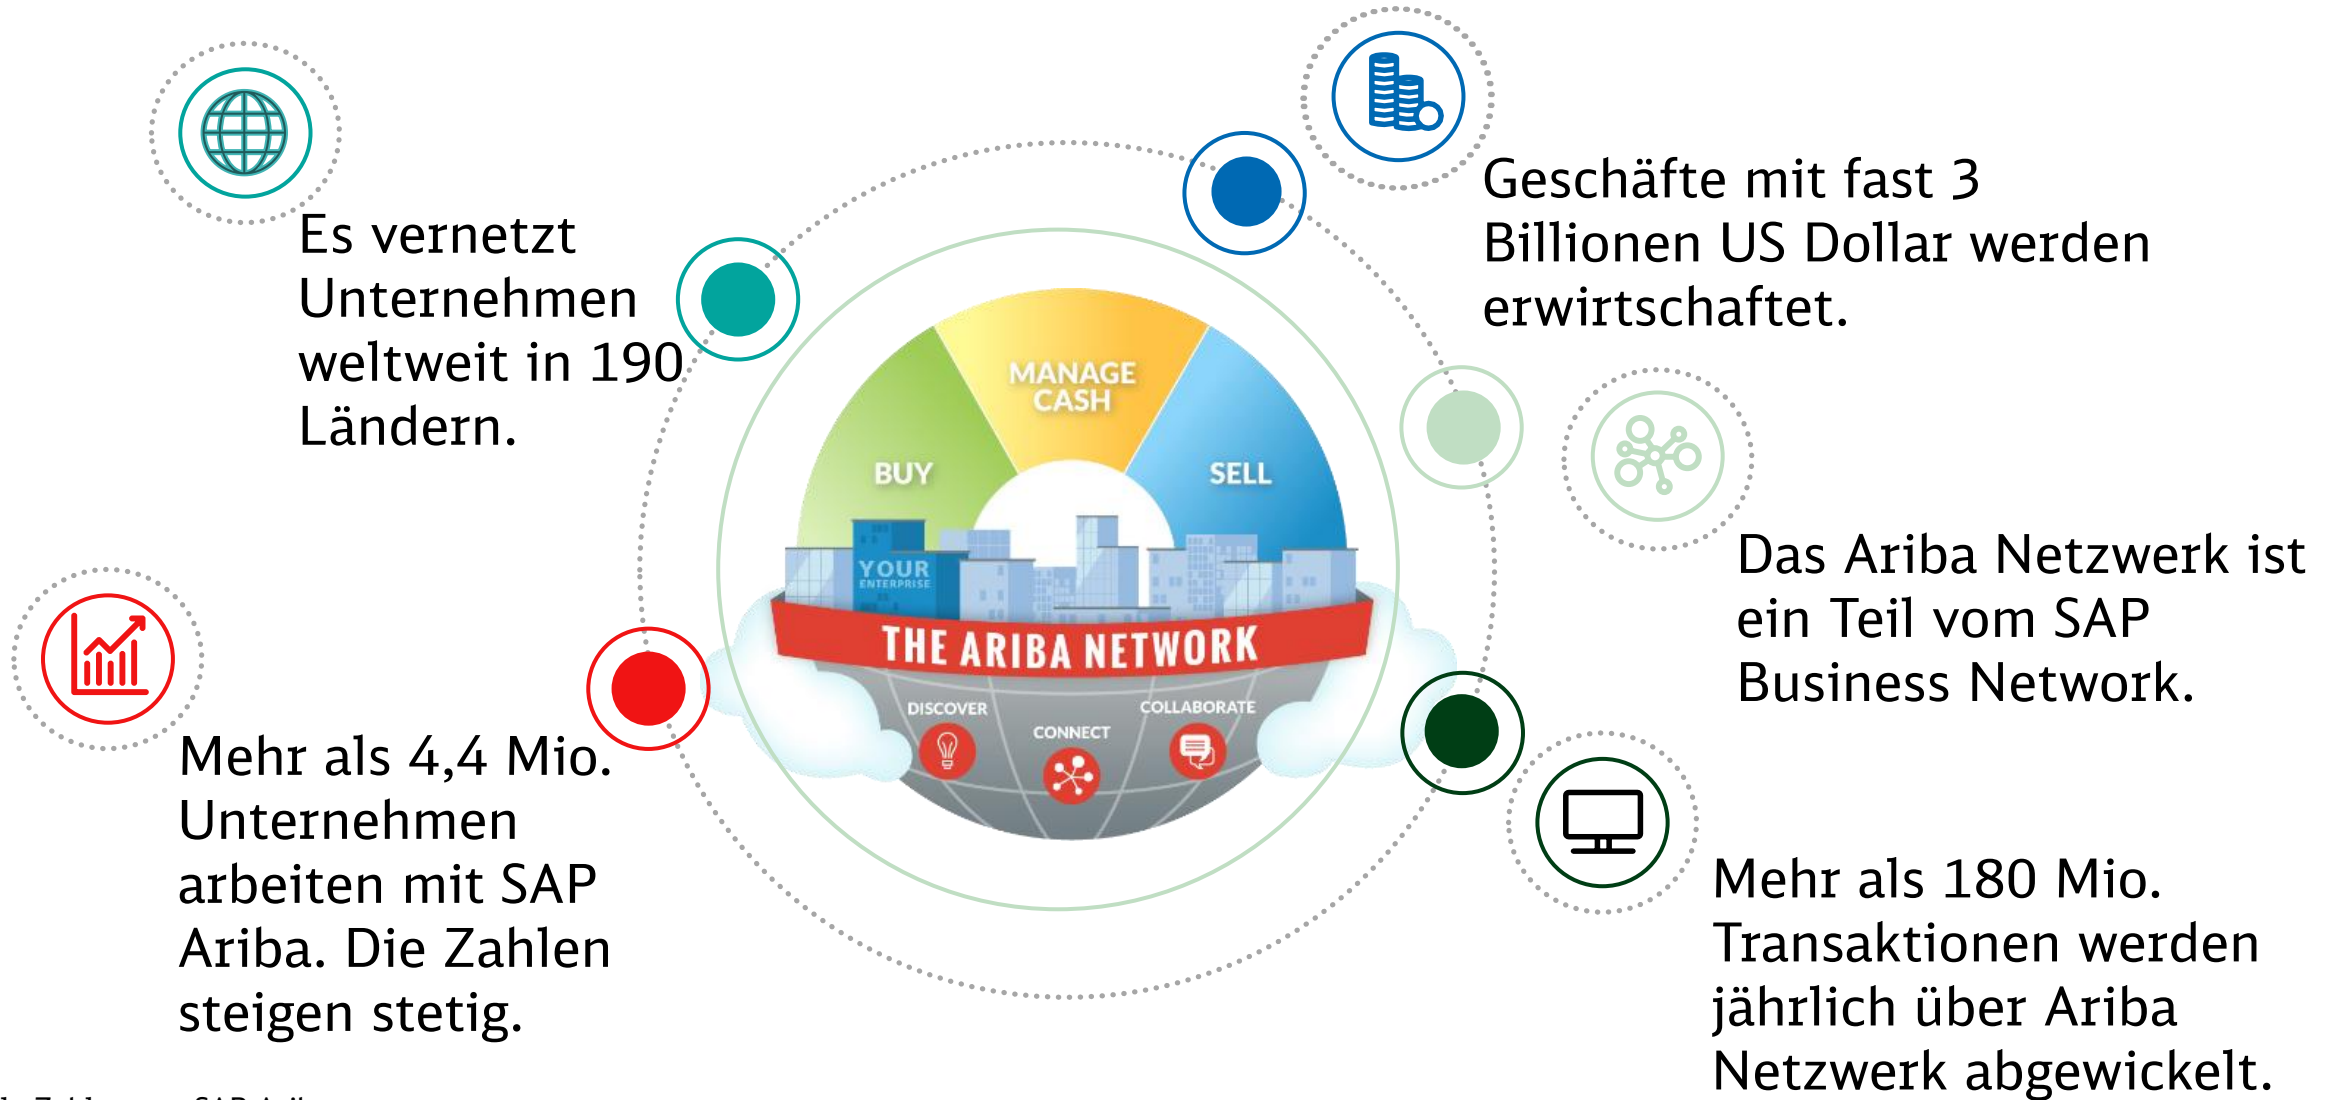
Es vernetzt Unternehmen weltweit in 190 Ländern.

Geschäfte mit fast 3 Billionen US Dollar werden erwirtschaftet.

MANAGE CASH

BUY

SELL

YOUR ENTERPRISE

THE ARIBA NETWORK

DISCOVER

CONNECT

COLLABORATE

Das Ariba Netzwerk ist ein Teil vom SAP Business Network.

Mehr als 4,4 Mio. Unternehmen arbeiten mit SAP Ariba. Die Zahlen steigen stetig.

Mehr als 180 Mio. Transaktionen werden jährlich über Ariba Netzwerk abgewickelt.

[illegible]